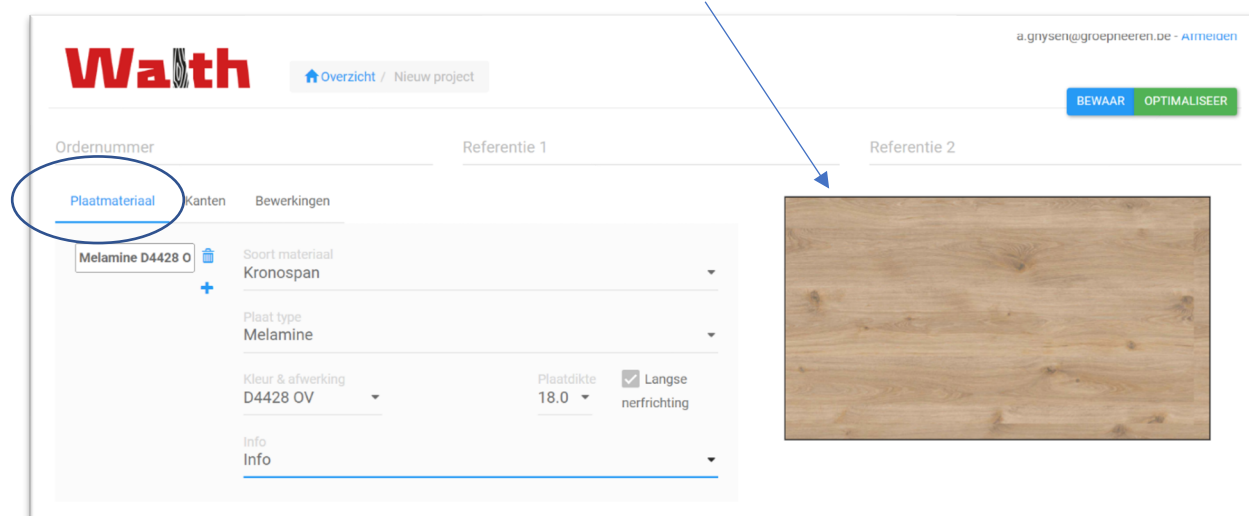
Walth

Overzicht / Nieuw project

a.ghysen@groepheeren.be - Afmelden

BEWAAR OPTIMALISEER

Ordernummer

Referentie 1

Referentie 2

Plaatmateriaal Kanten Bewerkingen

Melamine D4428 O

Soort materiaal
Kronospan

Plaat type
Melamine

Kleur & afwerking
D4428 OV

Plaatdikte
18.0

Langse nerfrichting

Info
Info